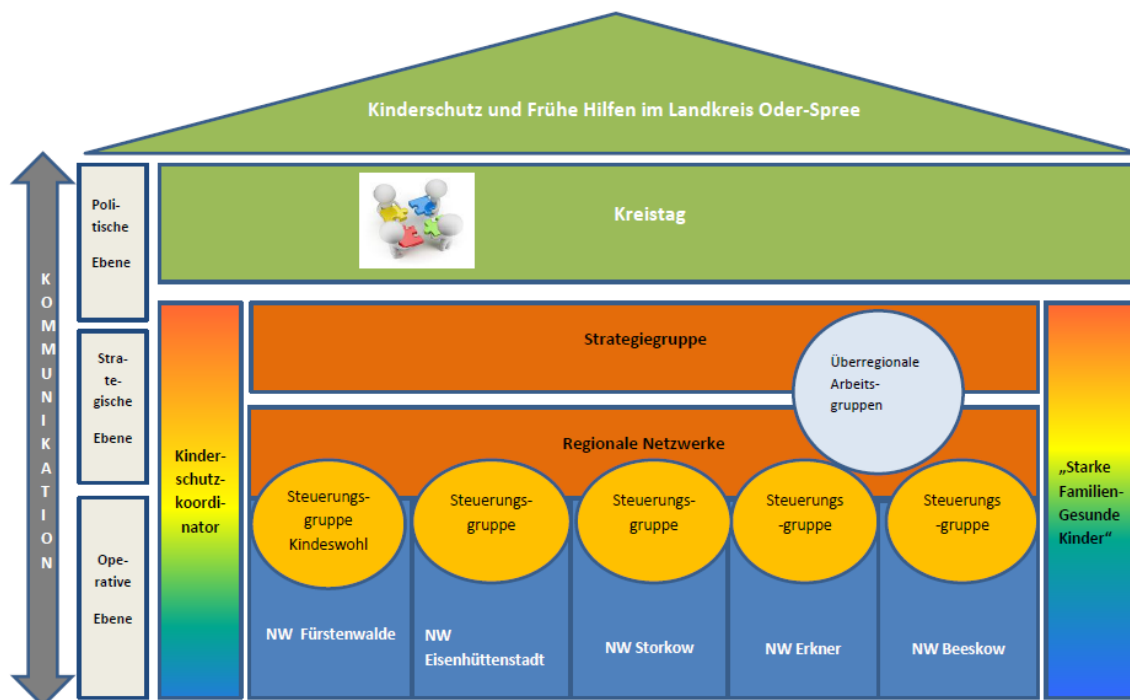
Kinderschutz und Frühe Hilfen im Landkreis Oder-Spree

KOMMUNIKATION

Politische Ebene

Kreistag

Strategische Ebene

Operative Ebene

Kinderschutzkoordinator

Strategiegruppe

Überregionale Arbeitsgruppen

Regionale Netzwerke

Steuerungsgruppe Kindeswohl

Steuerungsgruppe

Steuerungsgruppe

Steuerungs-gruppe

Steuerungs-gruppe

NW Fürstenwalde

NW Eisenhüttenstadt

NW Storkow

NW Erkner

NW Beeskow

„Starke Familien-Gesunde Kinder"